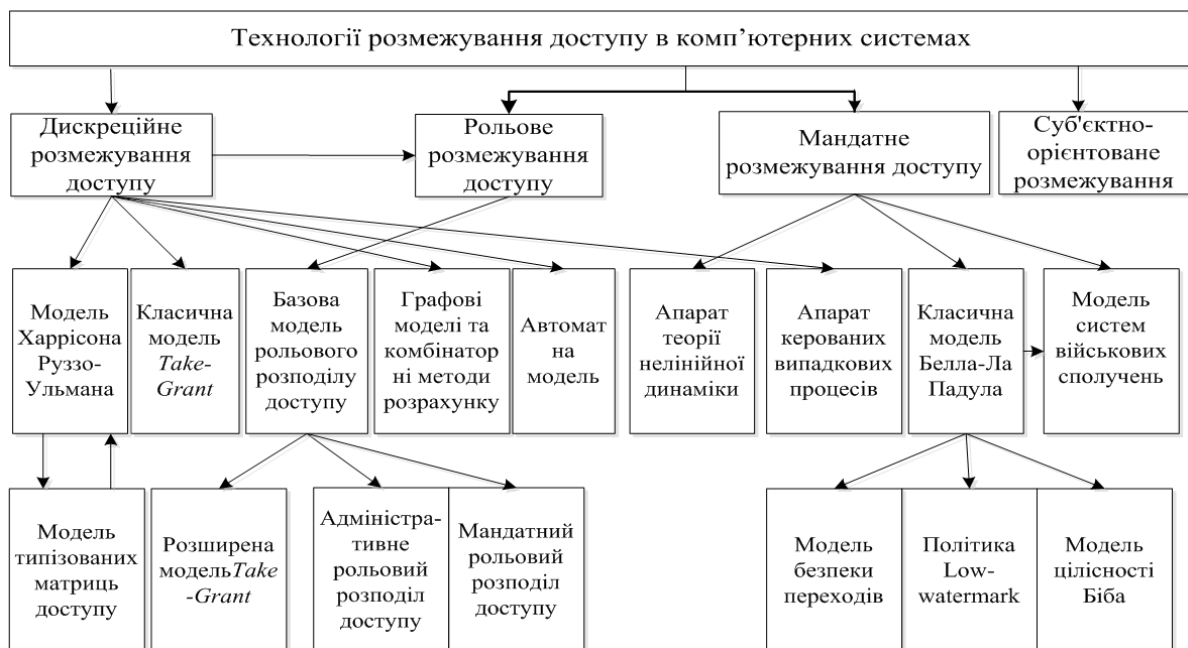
Технології розмежування доступу в комп'ютерних системах

Дискреційне розмежування доступу

Рольове розмежування доступу

Мандатне розмежування доступу

Суб'єктно-орієнтоване розмежування

Модель Харрісона Руззо-Ульмана

Класична модель *Take-Grant*

Базова модель рольового розподілу доступу

Графові моделі та комбінаторні методи розрахунку

Автоматна модель

Апарат теорії нелінійної динаміки

Апарат керованих випадкових процесів

Класична модель Белла-Ла Падула

Модель систем військових сполучень

Модель типізованих матриць доступу

Розширена модель*Take-Grant*

Адміністративне рольовий розподіл доступу

Мандатний рольовий розподіл доступу

Модель безпеки переходів

Політика Low-watermark

Модель цілісності Біба